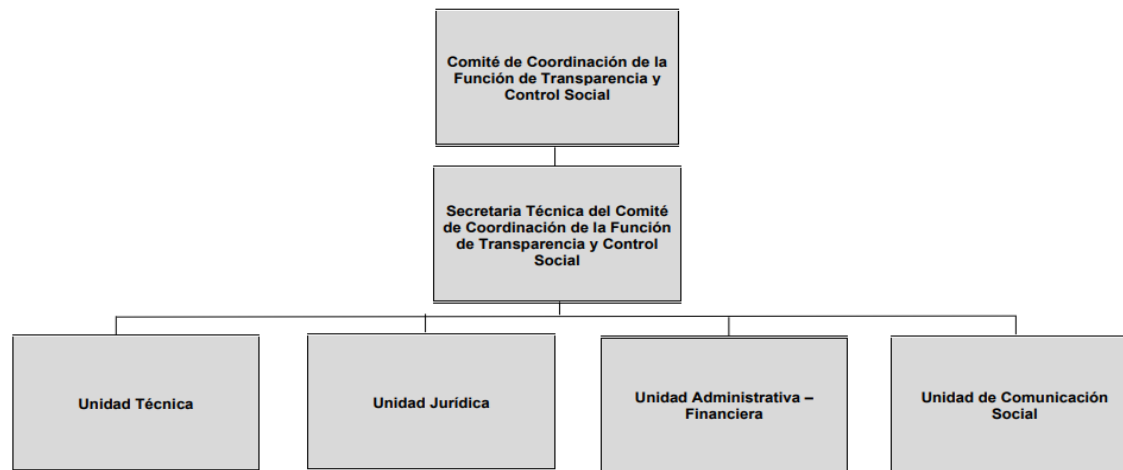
Comité de Coordinación de la Función de Transparencia y Control Social

Secretaria Técnica del Comité de Coordinación de la Función de Transparencia y Control Social

Unidad Técnica

Unidad Jurídica

Unidad Administrativa – Financiera

Unidad de Comunicación Social